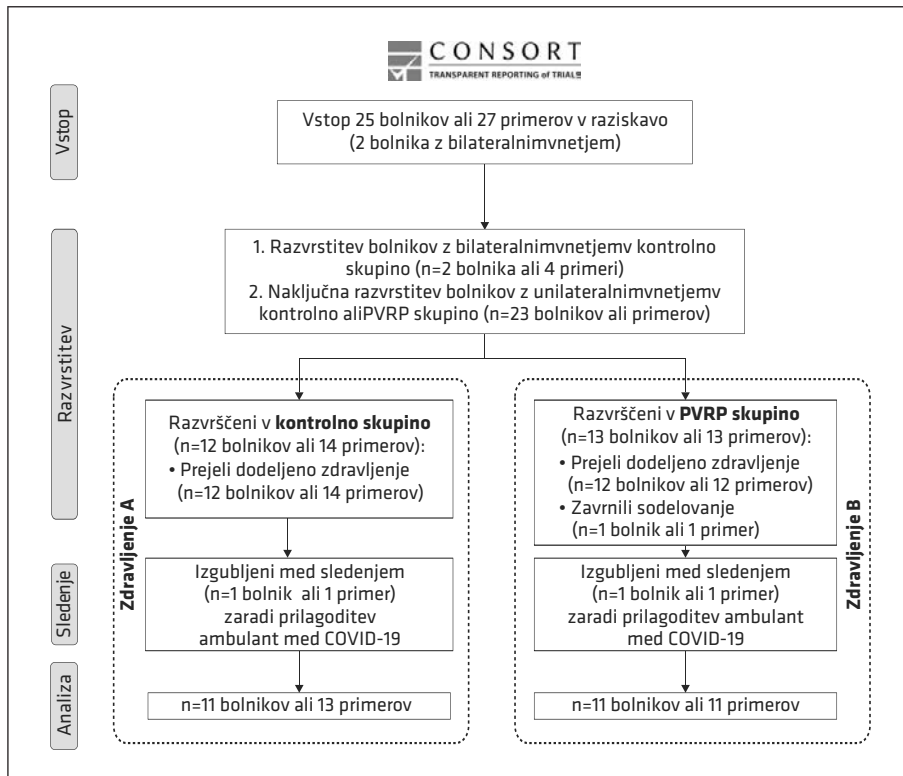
CONSORT
TRANSPARENT REPORTING of TRIALS

Vstop

Vstop 25 bolnikov ali 27 primerov v raziskavo (2 bolnika z bilateralnimvnetjem)

Razvrstitev

1. Razvrstitev bolnikov z bilateralnimvnetjemv kontrolno skupino (n=2 bolnika ali 4 primeri)
2. Naključna razvrstitev bolnikov z unilateralnimvnetjemv kontrolno aliPVRP skupino (n=23 bolnikov ali primerov)

Zdravljenje A

Razvrščeni v **kontrolno skupino** (n=12 bolnikov ali 14 primerov):
• Prejeli dodeljeno zdravljenje (n=12 bolnikov ali 14 primerov)

Sledenje

Izgubljeni med sledenjem (n=1 bolnik ali 1 primer) zaradi prilagoditev ambulant med COVID-19

Analiza

n=11 bolnikov ali 13 primerov

Zdravljenje B

Razvrščeni v **PVRP skupino** (n=13 bolnikov ali 13 primerov):
• Prejeli dodeljeno zdravljenje (n=12 bolnikov ali 12 primerov)
• Zavrnili sodelovanje (n=1 bolnik ali 1 primer)

Izgubljeni med sledenjem (n=1 bolnik ali 1 primer) zaradi prilagoditev ambulant med COVID-19

n=11 bolnikov ali 11 primerov